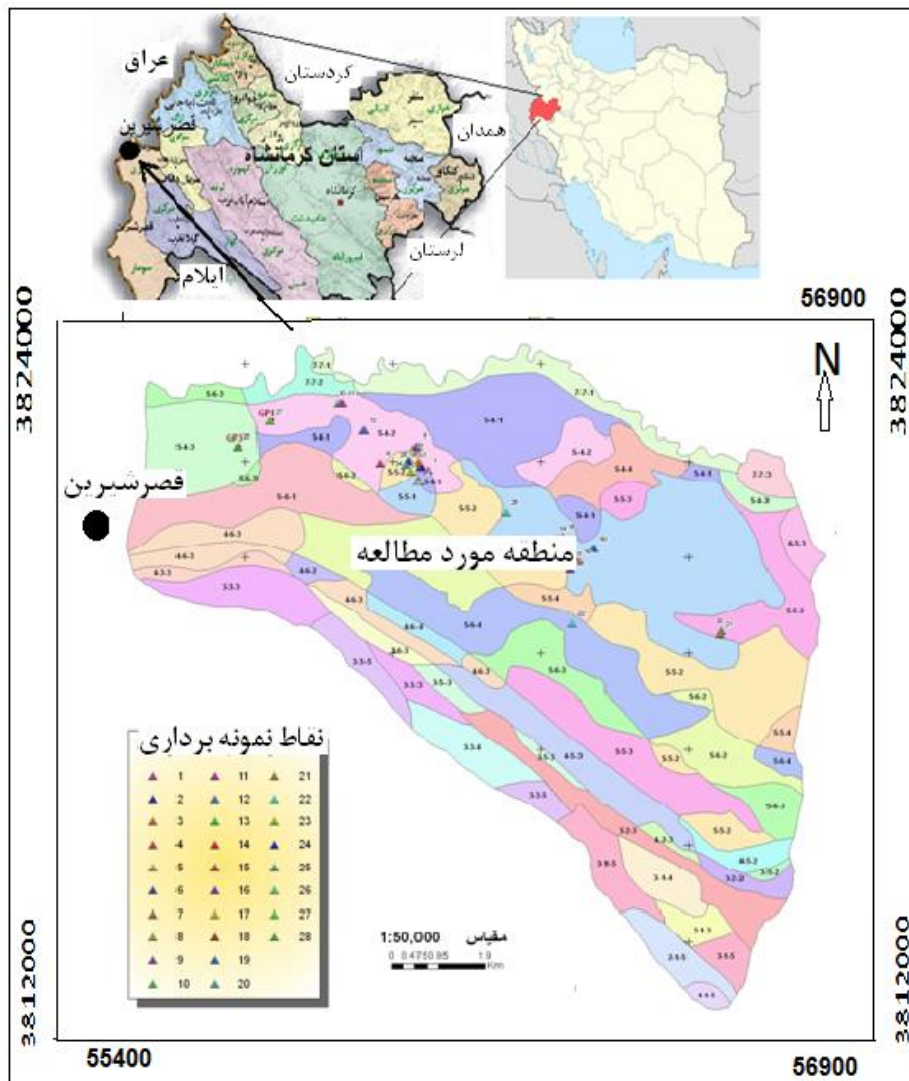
عراق
کردستان
قصرشیرین
استان کرمانشاه
همدان
لرستان
ایلام

3824000
56900
3824000
N
قصرشیرین
منطقه مورد مطالعه

نقاط نمونه برداری
| 1 | 11 | 21 |
|---|---|---|
| 2 | 12 | 22 |
| 3 | 13 | 23 |
| 4 | 14 | 24 |
| 5 | 15 | 25 |
| 6 | 16 | 26 |
| 7 | 17 | 27 |
| 8 | 18 | 28 |
| 9 | 19 | |
| 10 | 20 | |

مقیاس
1:50,000
0 0.475 0.95 1.9 Km

3812000
3812000
55400
56900